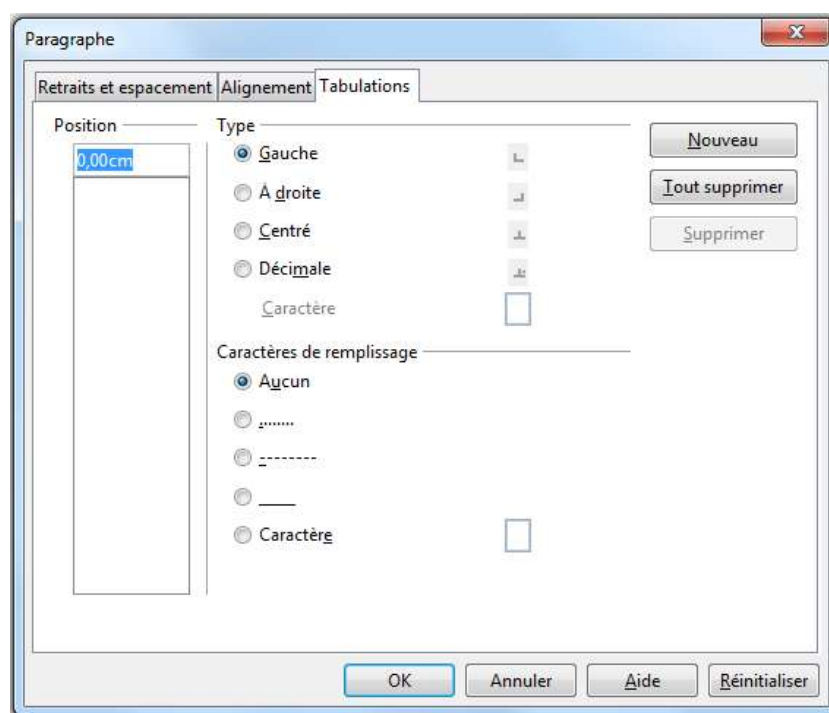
Paragraphe

Retraits et espacement | Alignement | Tabulations

Position

0,00cm

Type

Gauche

À droite

Centré

Décimale

Caractère

Caractères de remplissage

Aucun

.......

--------

____

Caractère

Nouveau

Tout supprimer

Supprimer

OK

Annuler

Aide

Réinitialiser